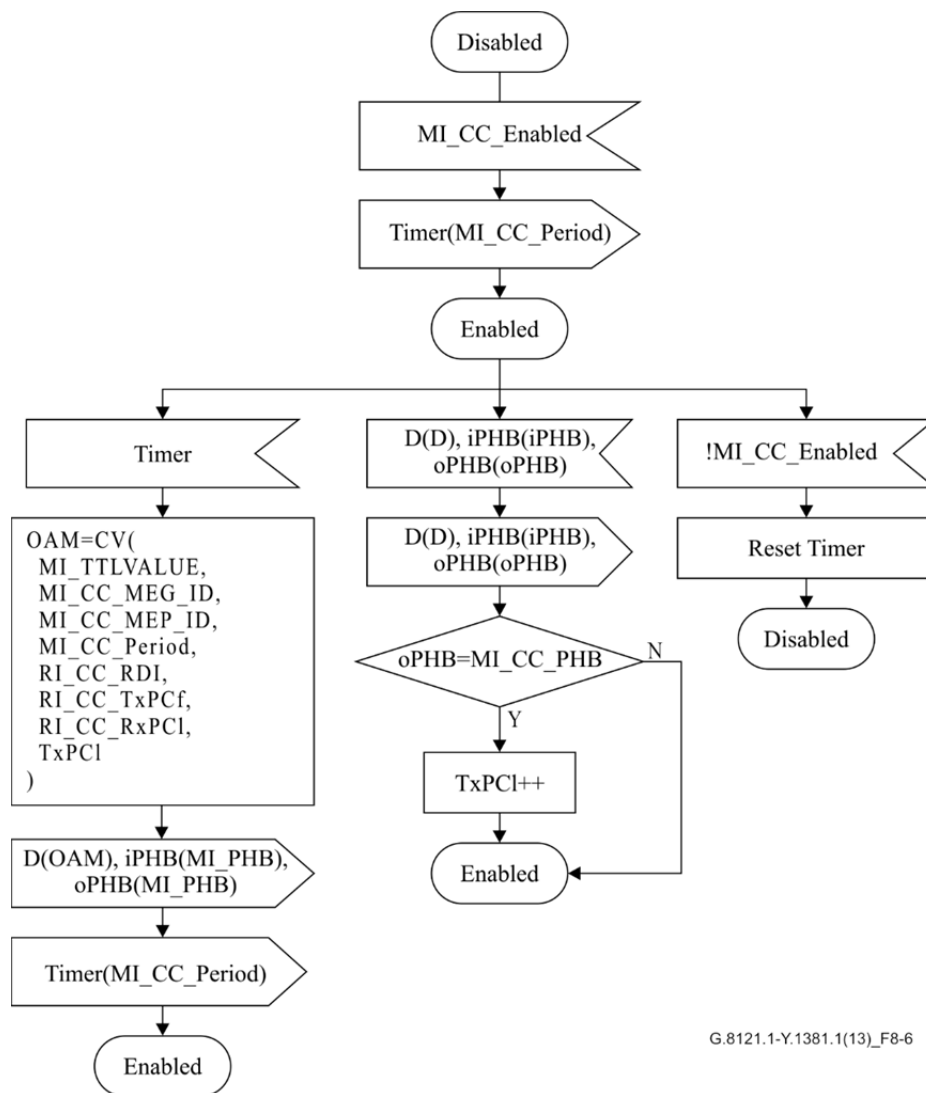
Disabled

MI_CC_Enabled

Timer(MI_CC_Period)

Enabled

Timer

OAM=CV(
MI_TTLVALUE,
MI_CC_MEG_ID,
MI_CC_MEP_ID,
MI_CC_Period,
RI_CC_RDI,
RI_CC_TxPCf,
RI_CC_RxPCl,
TxPCl
)

D(OAM), iPHB(MI_PHB), oPHB(MI_PHB)

Timer(MI_CC_Period)

Enabled

D(D), iPHB(iPHB), oPHB(oPHB)

D(D), iPHB(iPHB), oPHB(oPHB)

oPHB=MI_CC_PHB

N

Y

TxPCl++

Enabled

!MI_CC_Enabled

Reset Timer

Disabled

G.8121.1-Y.1381.1(13)_F8-6